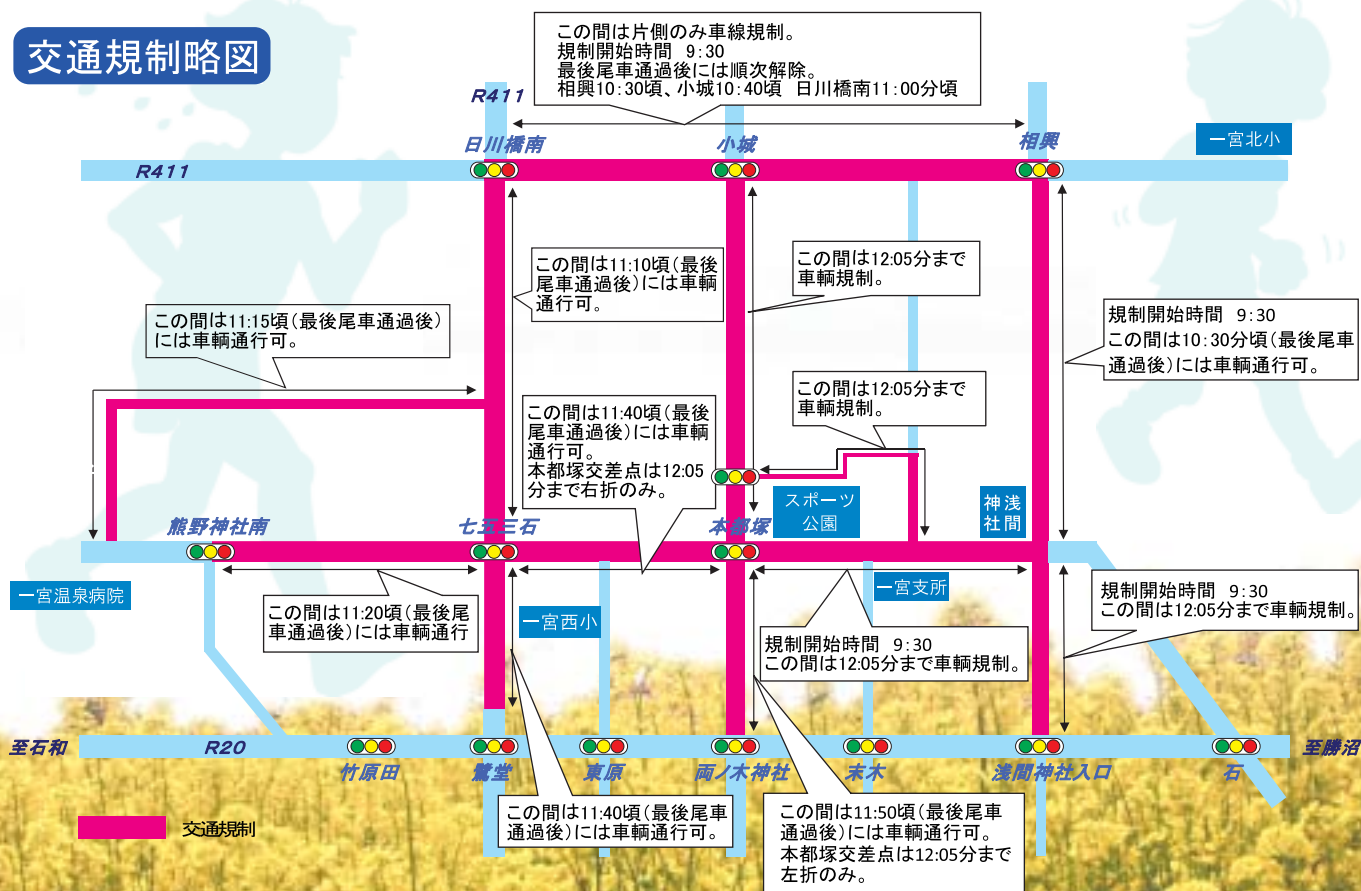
交通規制略図

この間は片側のみ車線規制。
規制開始時間 9:30
最後尾車通過後には順次解除。
相興10:30頃、小城10:40頃 日川橋南11:00分頃

R411

日川橋南
小城
相興
一宮北小
R411

この間は11:10頃(最後尾車通過後)には車輌通行可。

この間は12:05分まで車輌規制。

この間は11:15頃(最後尾車通過後)には車輌通行可。

規制開始時間 9:30
この間は10:30分頃(最後尾車通過後)には車輌通行可。

この間は12:05分まで車輌規制。

この間は11:40頃(最後尾車通過後)には車輌通行可。
本都塚交差点は12:05分まで右折のみ。

スポーツ公園

浅間神社

熊野神社南
七五三石
本都塚

一宮温泉病院

一宮支所

この間は11:20頃(最後尾車通過後)には車輌通行

一宮西小

規制開始時間 9:30
この間は12:05分まで車輌規制。

規制開始時間 9:30
この間は12:05分まで車輌規制。

至石和
R20
至勝沼

竹原田
鷲堂
東原
両ノ木神社
末木
浅間神社入口
石

この間は11:40頃(最後尾車通過後)には車輌通行可。

この間は11:50頃(最後尾車通過後)には車輌通行可。
本都塚交差点は12:05分まで左折のみ。

交通規制